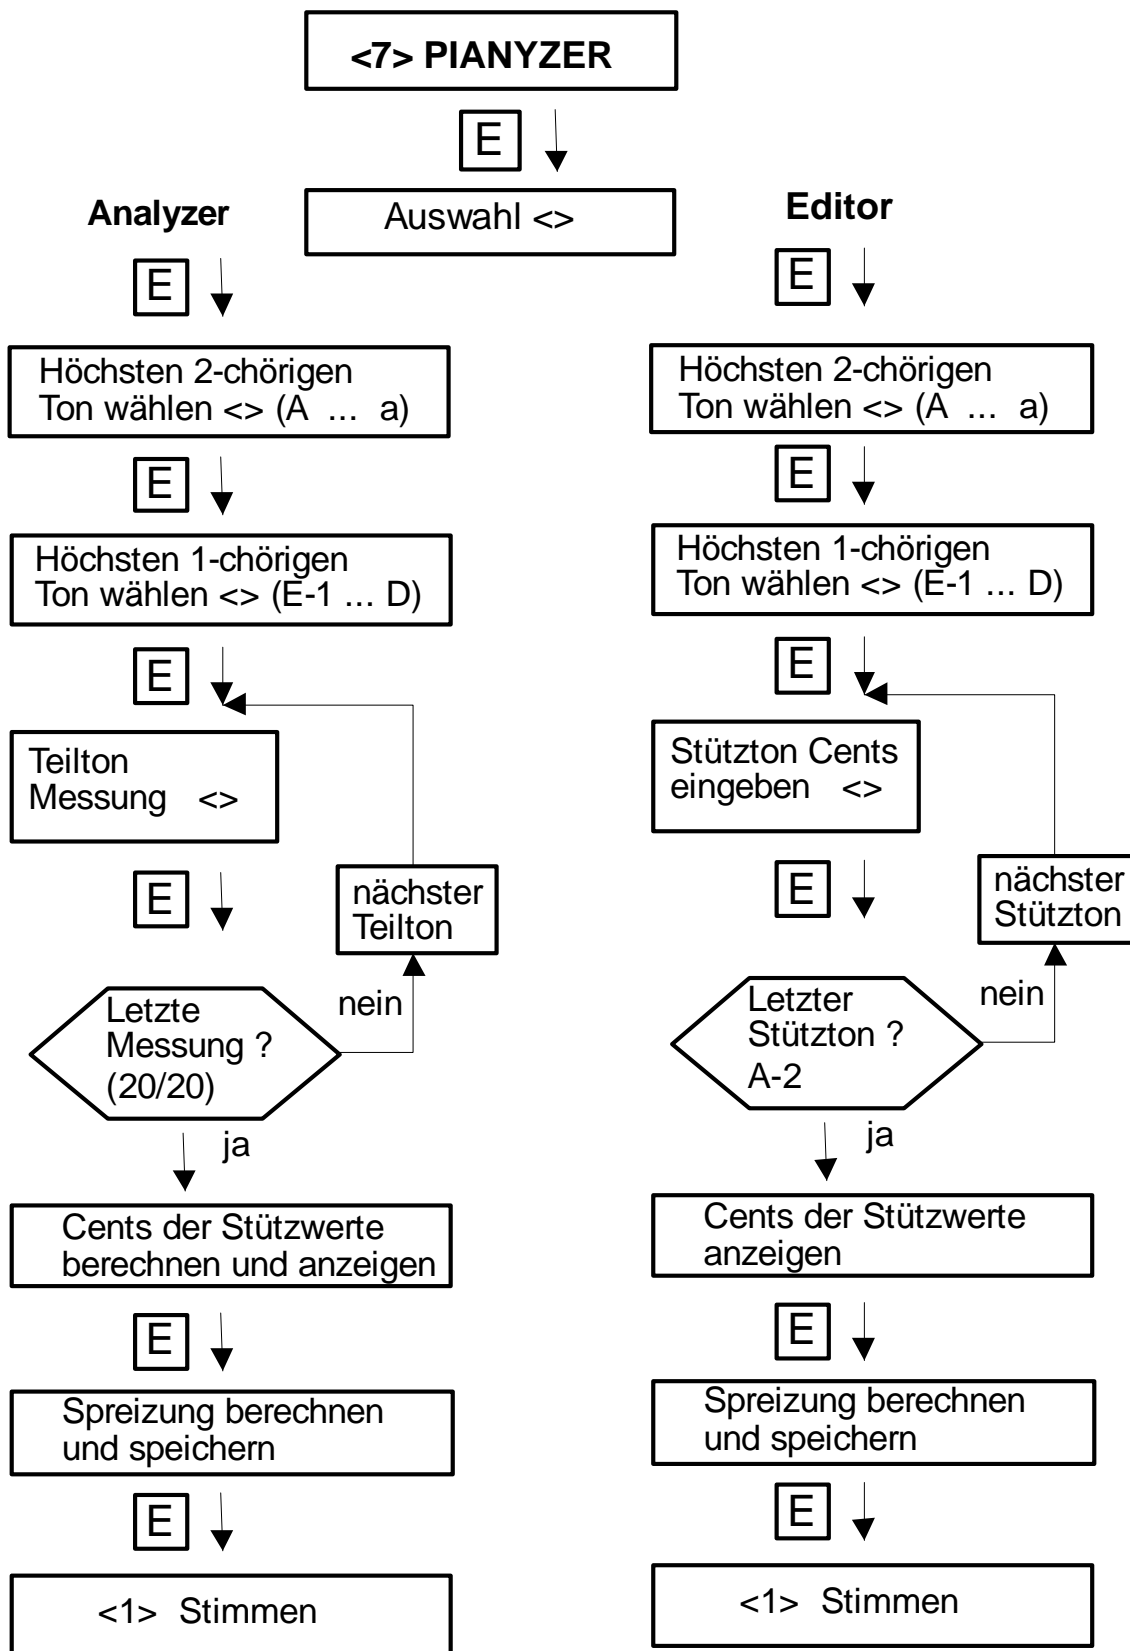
<7> PIANYZER

E

Auswahl <>

Analyzer

E

Höchsten 2-chörigen Ton wählen <> (A ... a)

E

Höchsten 1-chörigen Ton wählen <> (E-1 ... D)

E

Teilton Messung <>

E

nächster Teilton

Letzte Messung ? (20/20)

nein

ja

Cents der Stützwerte berechnen und anzeigen

E

Spreizung berechnen und speichern

E

<1> Stimmen

Editor

E

Höchsten 2-chörigen Ton wählen <> (A ... a)

E

Höchsten 1-chörigen Ton wählen <> (E-1 ... D)

E

Stützton Cents eingeben <>

E

nächster Stützton

Letzter Stützton ? A-2

nein

ja

Cents der Stützwerte anzeigen

E

Spreizung berechnen und speichern

E

<1> Stimmen